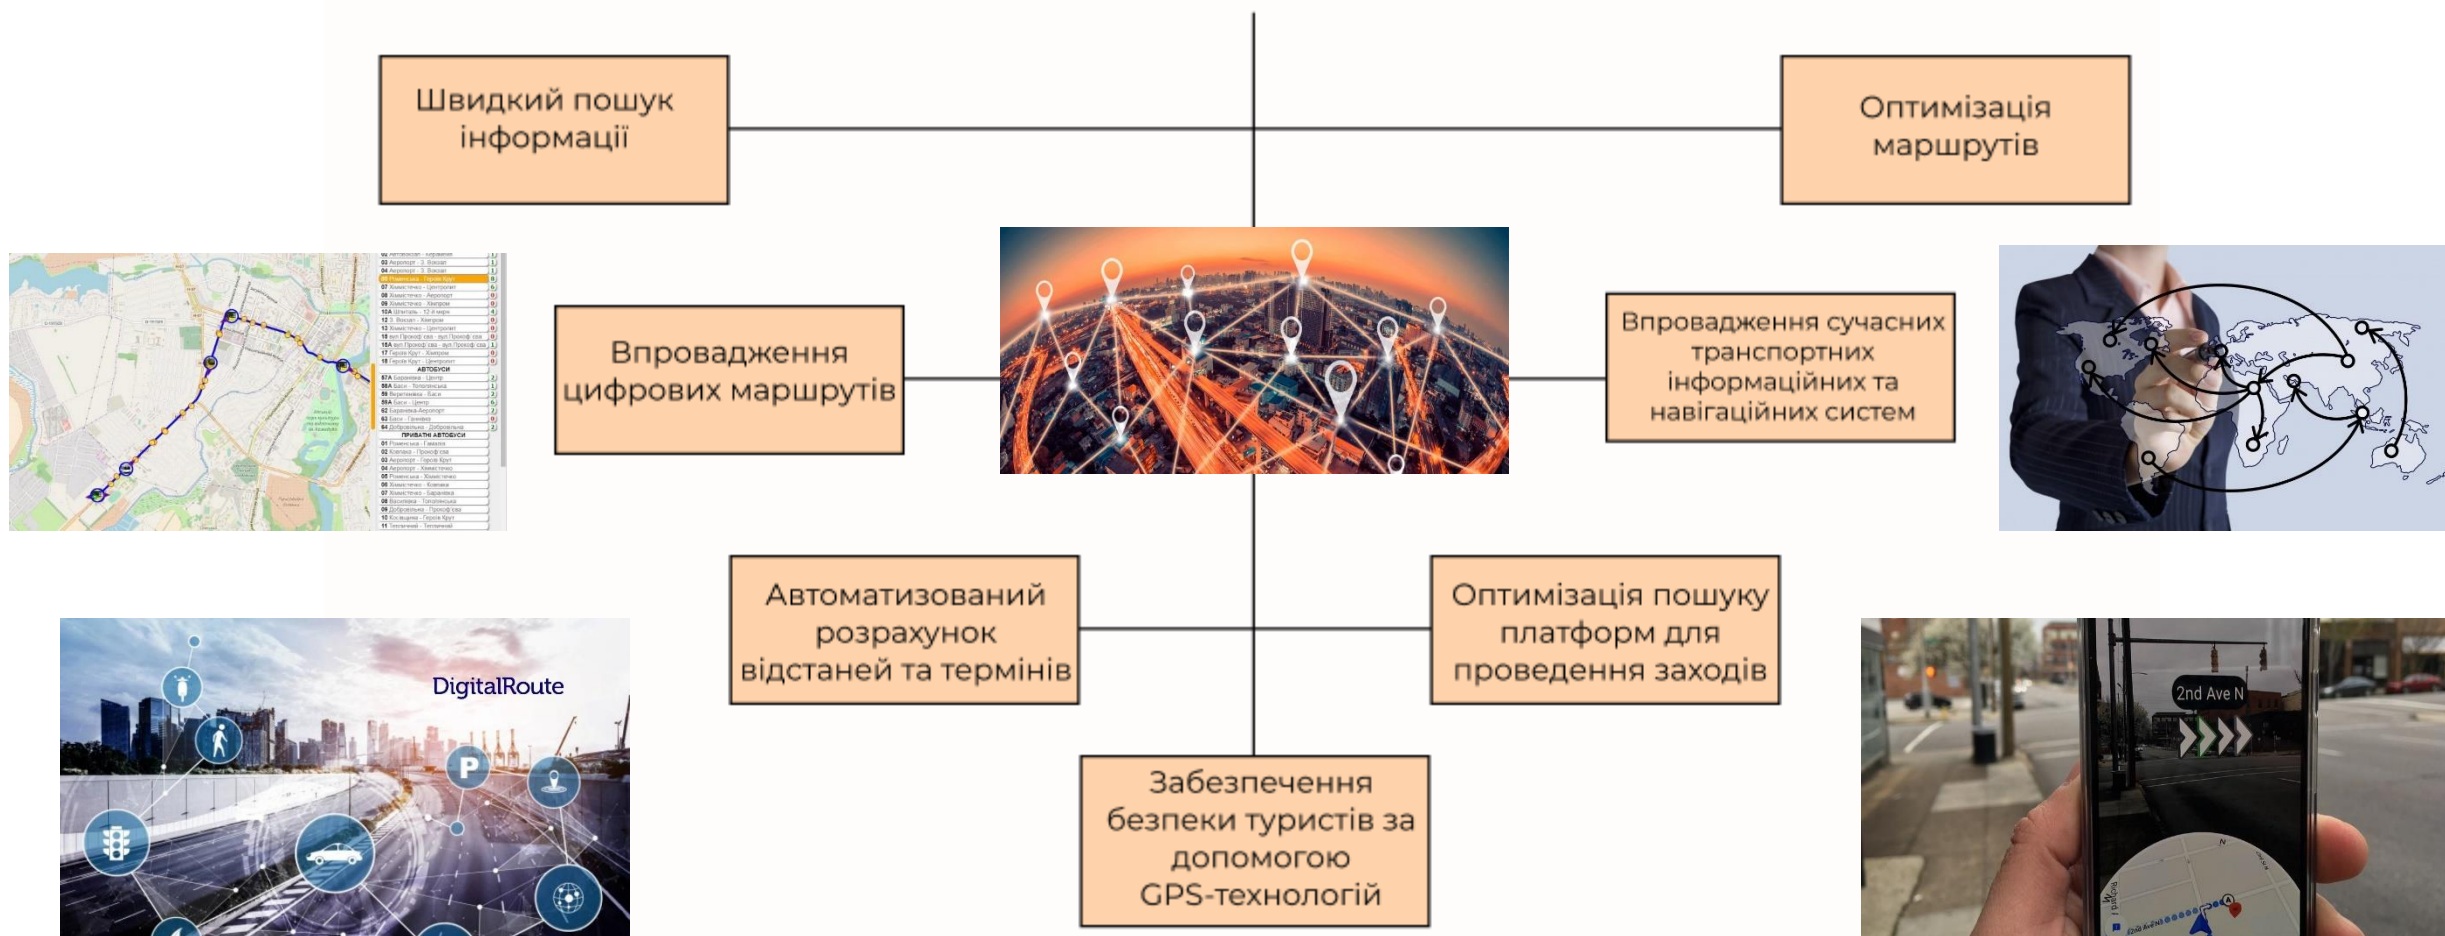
Швидкий пошук інформації

Оптимізація маршрутів

Впровадження цифрових маршрутів

Впровадження сучасних транспортних інформаційних та навігаційних систем

Автоматизований розрахунок відстаней та термінів

Оптимізація пошуку платформ для проведення заходів

Забезпечення безпеки туристів за допомогою GPS-технологій

DigitalRoute

2nd Ave N